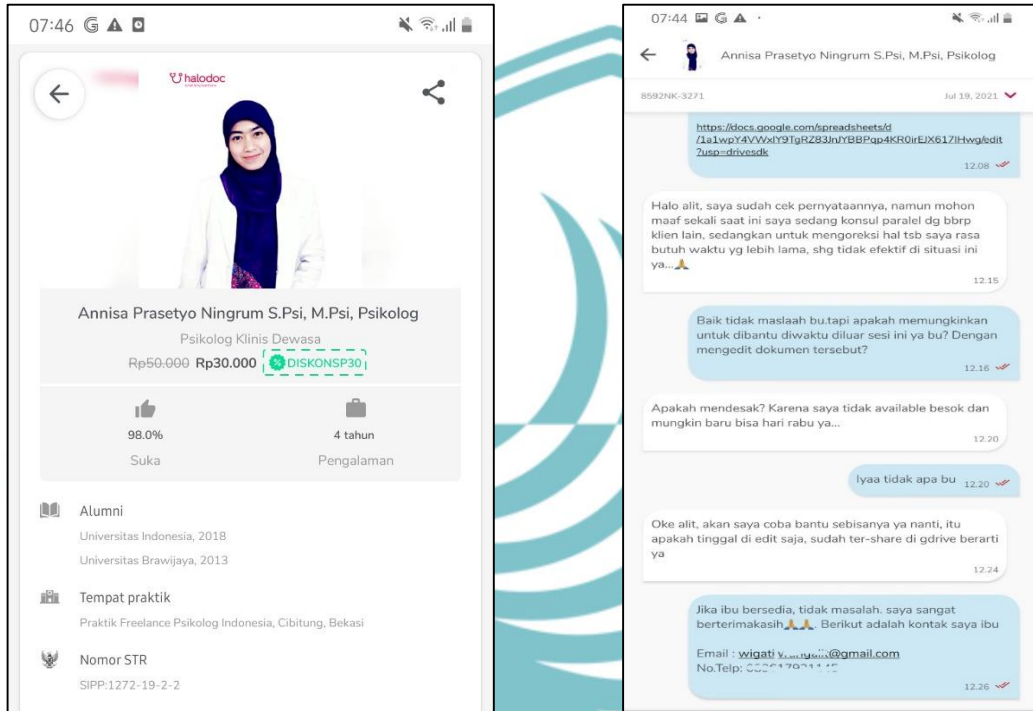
07:46

halodoc

Annisa Prasetyo Ningrum S.Psi, M.Psi, Psikolog

Psikolog Klinis Dewasa

Rp50.000 Rp30.000 DISKONSP30

98.0%
Suka

4 tahun
Pengalaman

Alumni
Universitas Indonesia, 2018
Universitas Brawijaya, 2013

Tempat praktik
Praktik Freelance Psikolog Indonesia, Cibitung, Bekasi

Nomor STR
SIPP:1272-19-2-2

07:44

Annisa Prasetyo Ningrum S.Psi, M.Psi, Psikolog

8592NK-3271

Jul 19, 2021

https://docs.google.com/spreadsheets/d/1a1wpY4VWxlY9TgRZ83JnJYBBPqp4KR0irEJX617lHwg/edit?usp=drivesdk
12.08

Halo alit, saya sudah cek pernyataannya, namun mohon maaf sekali saat ini saya sedang konsul paralel dg bbrp klien lain, sedangkan untuk mengoreksi hal tsb saya rasa butuh waktu yg lebih lama, shg tidak efektif di situasi ini ya...🙏
12.15

Baik tidak maslaah bu.tapi apakah memungkinkan untuk dibantu diwaktu diluar sesi ini ya bu? Dengan mengedit dokumen tersebut?
12.16

Apakah mendesak? Karena saya tidak available besok dan mungkin baru bisa hari rabu ya...
12.20

Iyaa tidak apa bu
12.20

Oke alit, akan saya coba bantu sebisanya ya nanti, itu apakah tinggal di edit saja, sudah ter-share di gdrive berarti ya
12.24

Jika ibu bersedia, tidak masalah. saya sangat berterimakasih🙏🙏. Berikut adalah kontak saya ibu

Email : wigati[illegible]@gmail.com
No.Telp: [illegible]
12.26